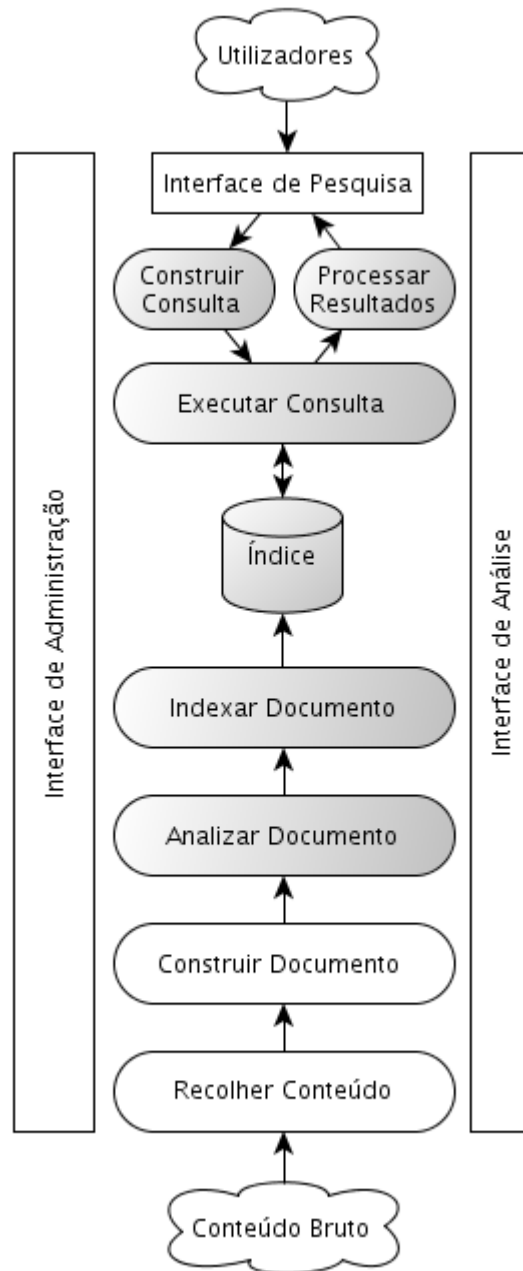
Utilizadores

Interface de Pesquisa

Construir Consulta

Processar Resultados

Executar Consulta

Índice

Indexar Documento

Analizar Documento

Construir Documento

Recolher Conteúdo

Conteúdo Bruto

Interface de Administração

Interface de Análise